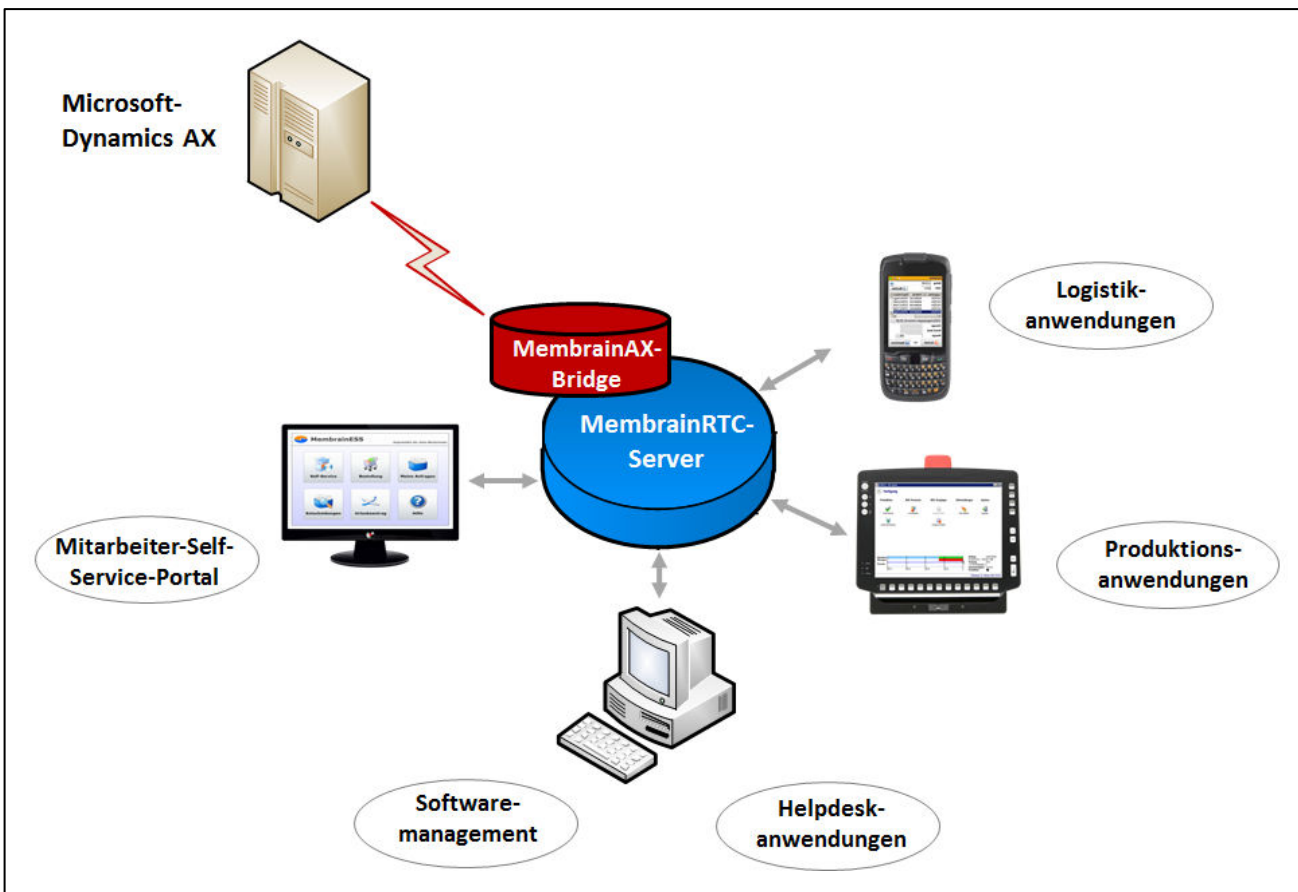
Microsoft-Dynamics AX

MembrainAX-Bridge

MembrainRTC-Server

Logistik-anwendungen

MembrainESS

Self-Service

Bestellung

Meine Anfragen

Mitarbeiter-Self-Service-Portal

Produktions-anwendungen

Software-management

Helpdesk-anwendungen